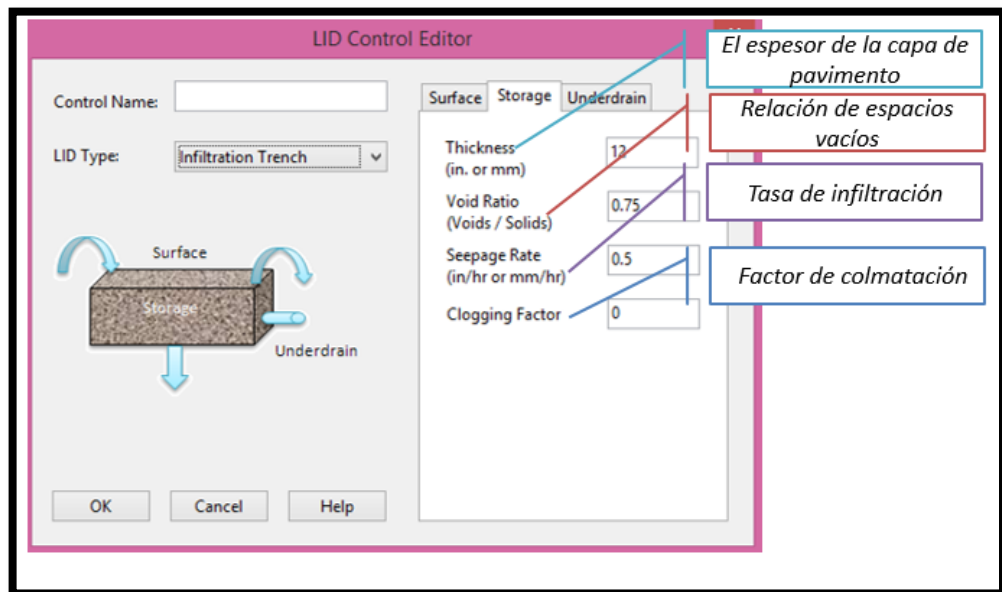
LID Control Editor

Control Name:

LID Type: Infiltration Trench

Surface

Storage

Underdrain

Surface | Storage | Underdrain

Thickness (in. or mm) 12

Void Ratio (Voids / Solids) 0.75

Seepage Rate (in/hr or mm/hr) 0.5

Clogging Factor 0

OK Cancel Help

El espesor de la capa de pavimento

Relación de espacios vacíos

Tasa de infiltración

Factor de colmatación